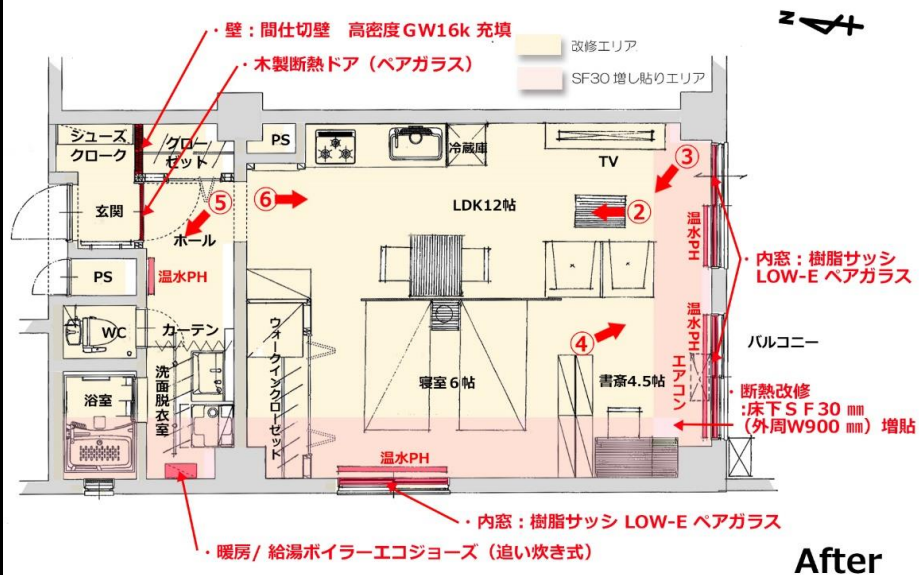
・壁：間仕切壁　高密度GW16k 充填

・木製断熱ドア（ペアガラス）

改修エリア

SF30 増し貼りエリア

シューズクローク

グローゼット

PS

冷蔵庫

TV

③

玄関

⑤

⑥

LDK12帖

②

ホール

温水PH

・内窓：樹脂サッシ LOW-E ペアガラス

PS

温水PH

WC

カーテン

④

温水PH

バルコニー

ウォークインクローゼット

寝室６帖

書斎4.5帖

エアコン

・断熱改修 :床下ＳＦ30 ㎜ （外周W900 ㎜）増貼

浴室

洗面脱衣室

温水PH

・内窓：樹脂サッシ LOW-E ペアガラス

・暖房/ 給湯ボイラーエコジョーズ（追い炊き式）

After